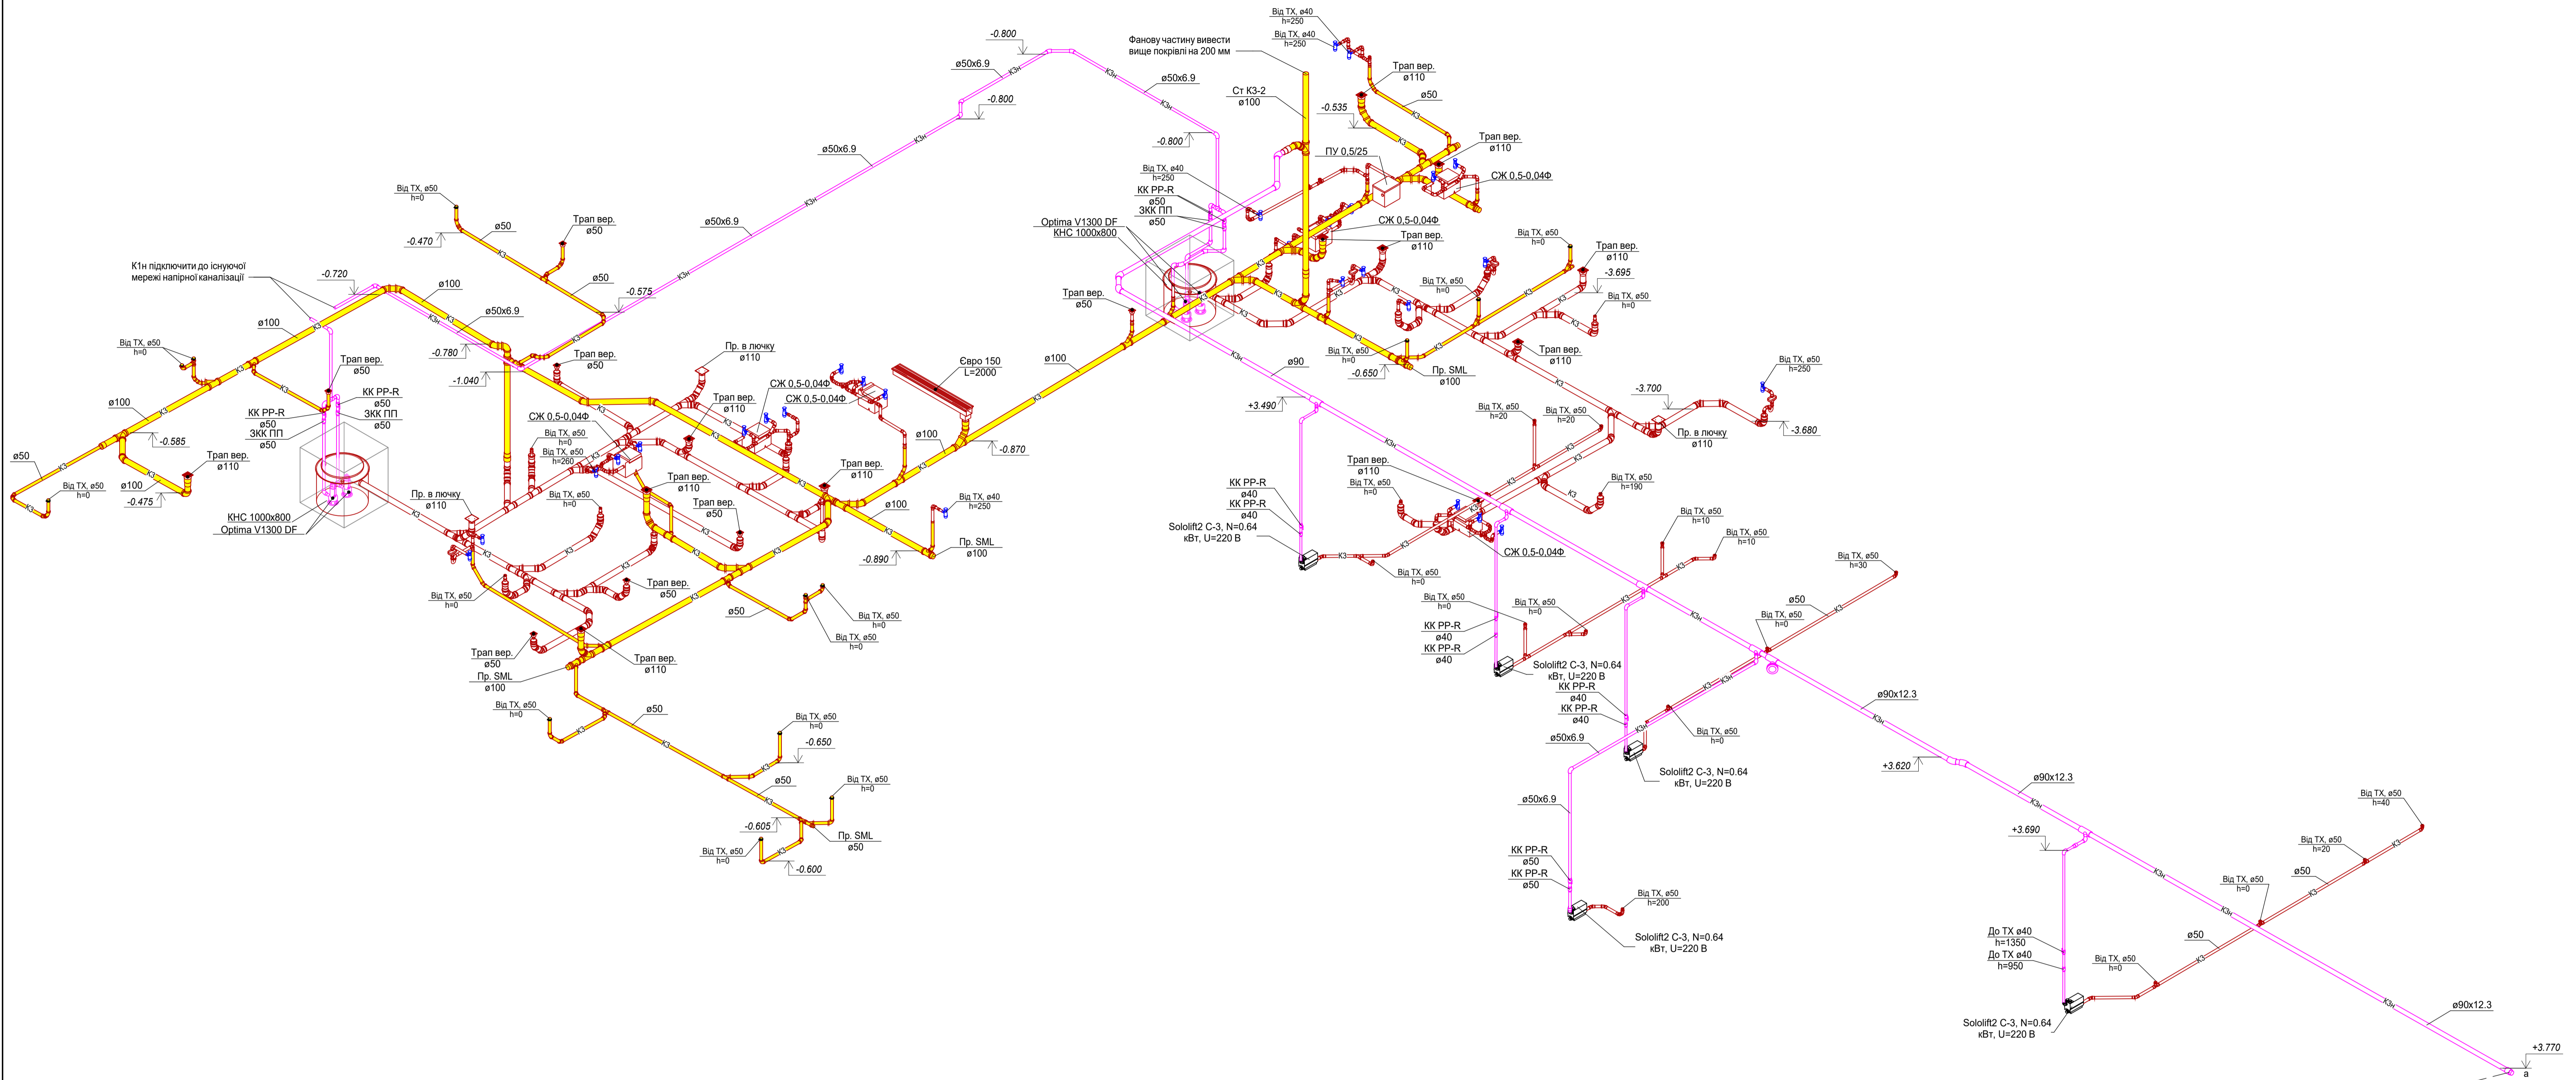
-0.800
ø50x6.9
-0.800
ø50x6.9
ø50x6.9
ø50x6.9
Фанову частину вивести вище покрівлі на 200 мм
Від ТХ, ø40 h=250
Від ТХ, ø40 h=250
Трап вер. ø110
ø50
-0.535
Трап вер. ø110
СЖ 0,5-0,04Ф
Ст К3-2 ø100
-0.800
ПУ 0,5/25
Від ТХ, ø40 h=250
КК PP-R ø50
ЗКК ПП ø50
СЖ 0,5-0,04Ф
Трап вер. ø110
Optima V1300 DF
КНС 1000x800
Від ТХ, ø50 h=0
Трап вер. ø110
-3.695
Від ТХ, ø50 h=0
Від ТХ, ø50 h=0
Трап вер. ø50
Від ТХ, ø50 h=0
Трап вер. ø110
-0.650
Пр. SML ø100
Від ТХ, ø50 h=250
-3.700
Пр. в лючку ø110
-3.680
Від ТХ, ø50 h=0
Трап вер. ø50
-0.470
ø50
ø50
-0.575
К1н підключити до існуючої мережі напірної каналізації
-0.720
ø100
ø50x6.9
ø100
Від ТХ, ø50 h=0
-0.780
-1.040
Трап вер. ø50
Трап вер. ø50
КК PP-R ø50
ЗКК ПП ø50
КК PP-R ø50
ЗКК ПП ø50
ø100
-0.585
Трап вер. ø110
ø50
Від ТХ, ø50 h=0
ø100
-0.475
КНС 1000x800
Optima V1300 DF
Пр. в лючку ø110
Трап вер. ø110
СЖ 0,5-0,04Ф
СЖ 0,5-0,04Ф
Євро 150 L=2000
СЖ 0,5-0,04Ф
Від ТХ, ø50 h=0
Від ТХ, ø50 h=260
ø100
-0.870
ø100
Трап вер. ø110
Трап вер. ø110
Трап вер. ø50
Від ТХ, ø50 h=0
Пр. в лючку ø110
ø100
Від ТХ, ø40 h=250
Пр. SML ø100
-0.890
ø90
+3.490
Від ТХ, ø50 h=20
Від ТХ, ø50 h=20
Трап вер. ø110
Від ТХ, ø50 h=0
Від ТХ, ø50 h=190
КК PP-R ø40
КК PP-R ø40
Sololift2 C-3, N=0.64 кВт, U=220 В
СЖ 0,5-0,04Ф
Від ТХ, ø50 h=10
Від ТХ, ø50 h=10
Від ТХ, ø50 h=30
Від ТХ, ø50 h=0
Трап вер. ø50
Від ТХ, ø50 h=0
ø50
Від ТХ, ø50 h=0
Від ТХ, ø50 h=0
Від ТХ, ø50 h=0
КК PP-R ø40
КК PP-R ø40
Sololift2 C-3, N=0.64 кВт, U=220 В
КК PP-R ø40
КК PP-R ø40
ø50
Від ТХ, ø50 h=0
Трап вер. ø50
Пр. SML ø100
Трап вер. ø110
Від ТХ, ø50 h=0
Від ТХ, ø50 h=0
ø50
Від ТХ, ø50 h=0
-0.650
ø50
Від ТХ, ø50 h=0
-0.605
Пр. SML ø50
Від ТХ, ø50 h=0
-0.600
ø90x12.3
Від ТХ, ø50 h=0
ø50x6.9
Sololift2 C-3, N=0.64 кВт, U=220 В
+3.620
ø90x12.3
ø50x6.9
+3.690
КК PP-R ø50
КК PP-R ø50
Від ТХ, ø50 h=200
Sololift2 C-3, N=0.64 кВт, U=220 В
Від ТХ, ø50 h=40
Від ТХ, ø50 h=20
ø50
Від ТХ, ø50 h=0
ø50
До ТХ ø40 h=1350
До ТХ ø40 h=950
Від ТХ, ø50 h=0
Sololift2 C-3, N=0.64 кВт, U=220 В
ø90x12.3
+3.770
a